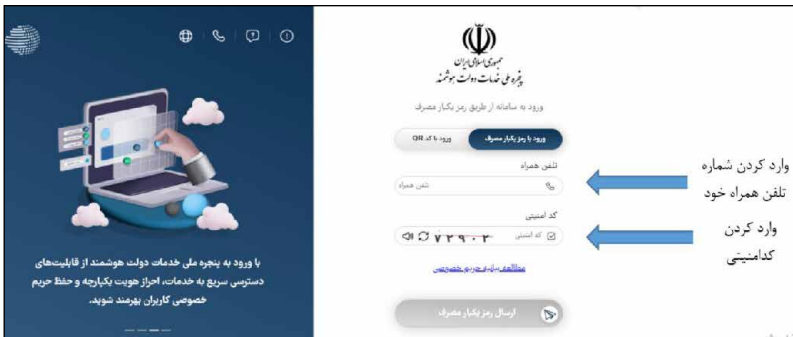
جمهوری اسلامی ایران
پنجره ملی خدمات دولت هوشمند

ورود به سامانه از طریق رمز یکبار مصرف

ورود با رمز یکبار مصرف
ورود با کد QR

تلفن همراه
تلفن همراه

کد امنیتی
کد امنیتی
۷۲۹۰۲

مطالعه سیاست حریم خصوصی

ارسال رمز یکبار مصرف

وارد کردن شماره تلفن همراه خود

وارد کردن کدامنیتی

با ورود به پنجره ملی خدمات دولت هوشمند از قابلیت‌های دسترسی سریع به خدمات، احراز هویت یکپارچه و حفظ حریم خصوصی کاربران بهرمند شوید.